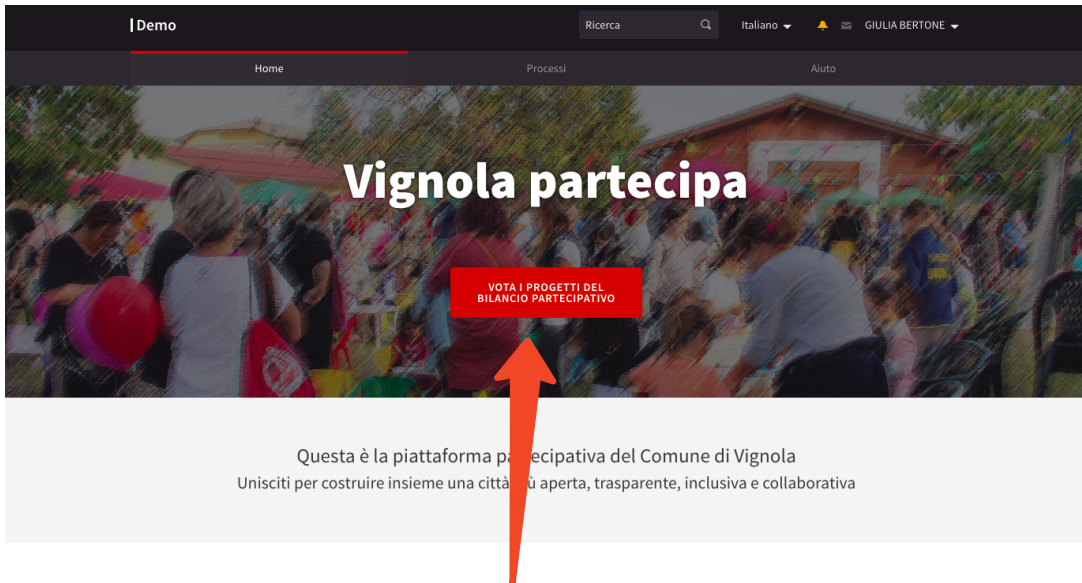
Demo

Ricerca

Italiano

GIULIA BERTONE

Home

Processi

Aiuto

Vignola partecipa

VOTA I PROGETTI DEL BILANCIO PARTECIPATIVO

Questa è la piattaforma pa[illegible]ecipativa del Comune di Vignola
Unisciti per costruire insieme una città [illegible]ù aperta, trasparente, inclusiva e collaborativa